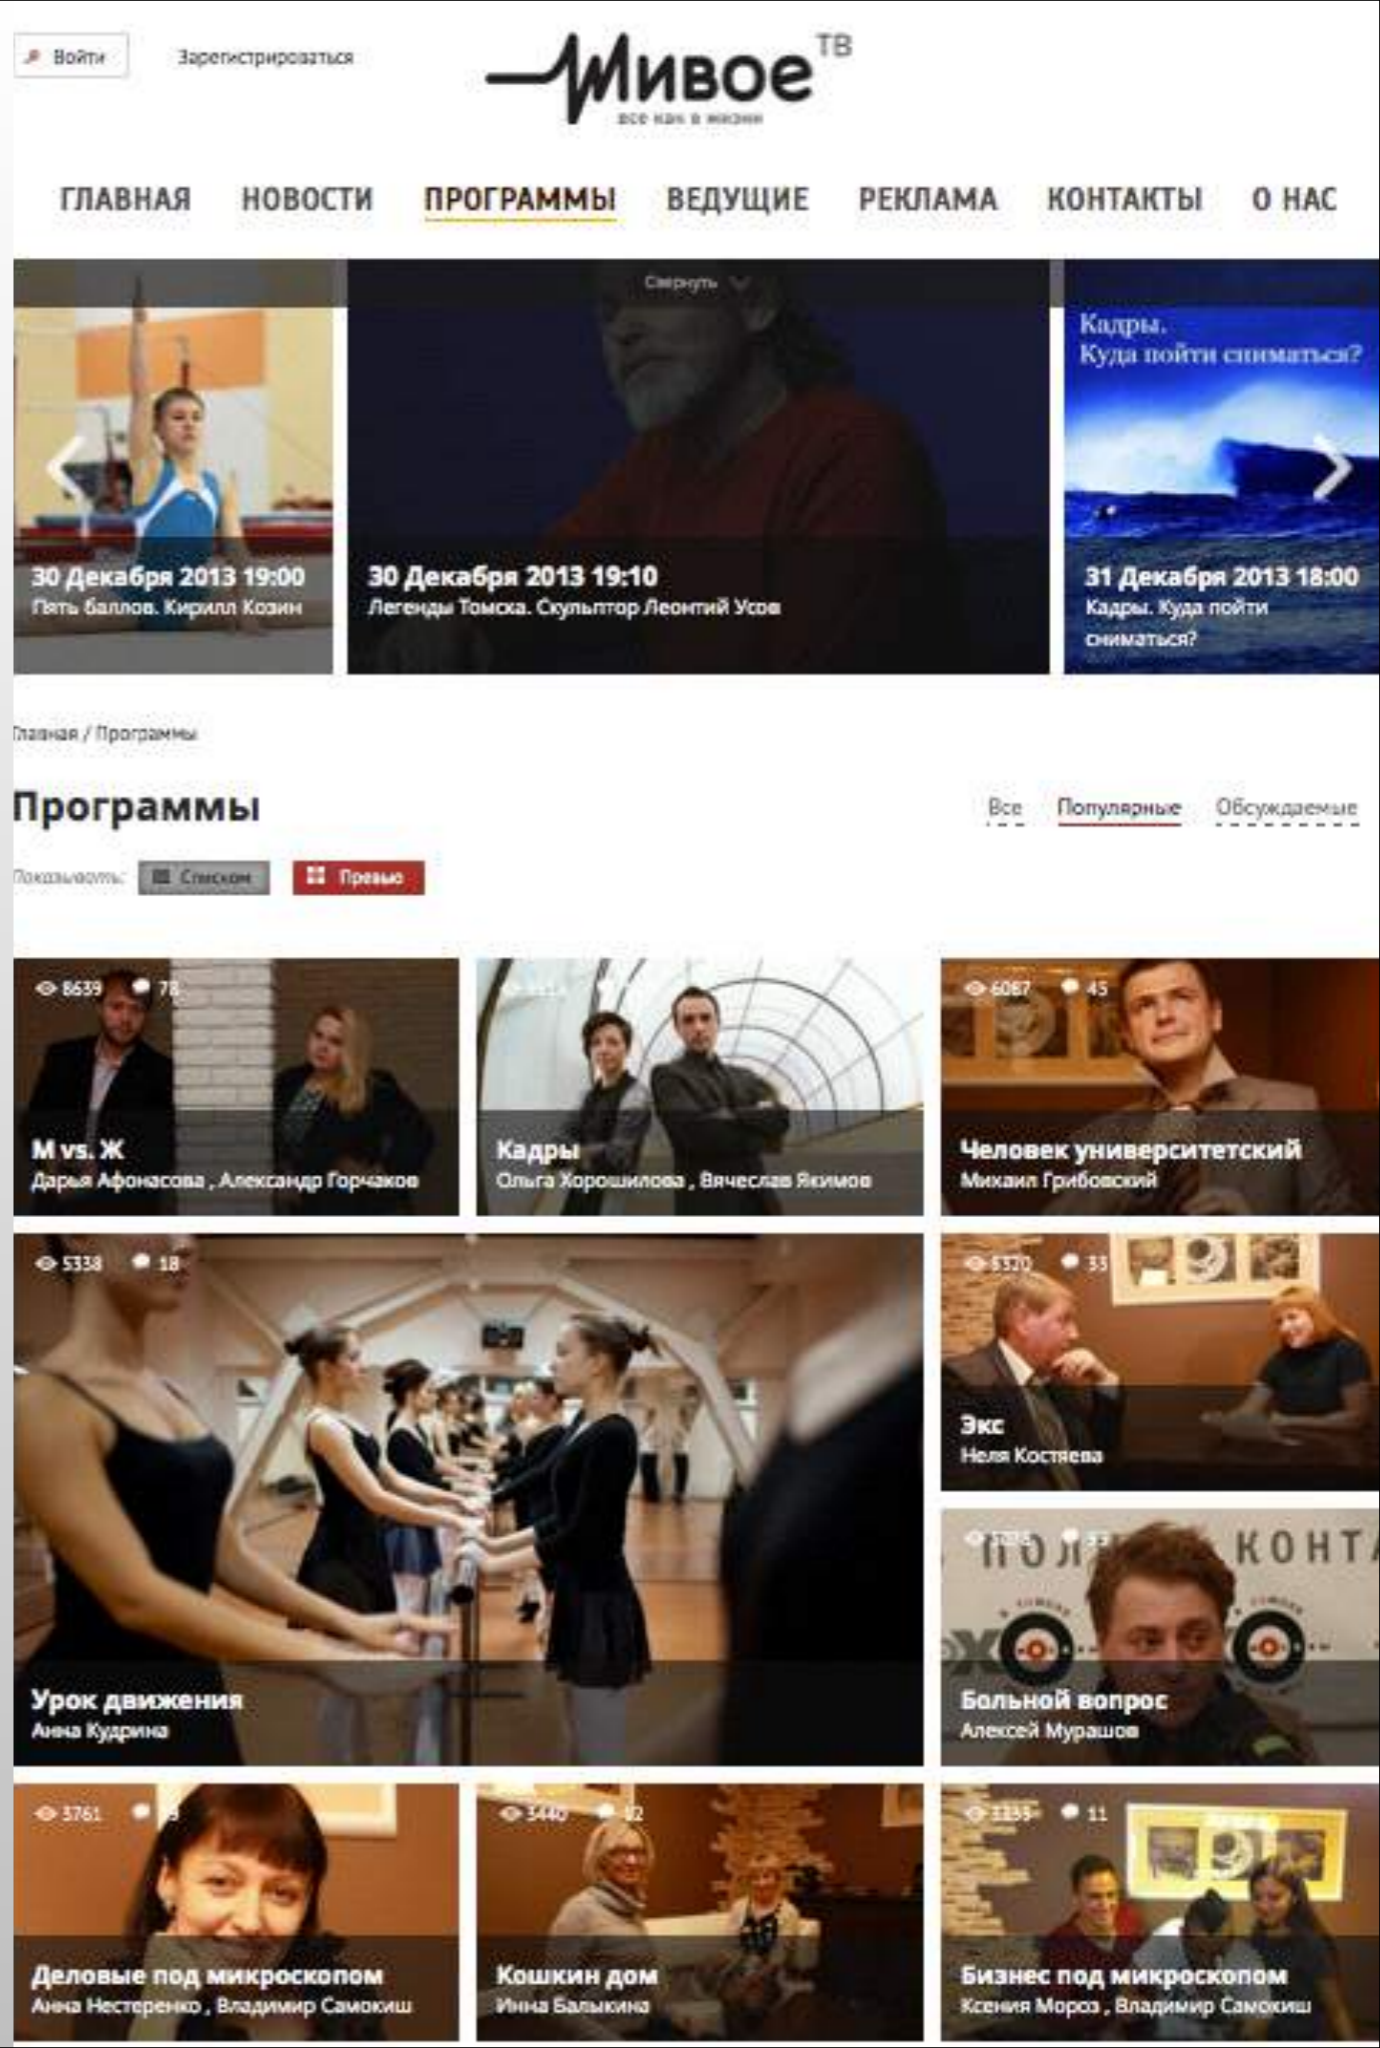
Войти Зарегистрироваться

Живое ТВ
все как в жизни

ГЛАВНАЯ НОВОСТИ ПРОГРАММЫ ВЕДУЩИЕ РЕКЛАМА КОНТАКТЫ О НАС

Свернуть

Кадры.
Куда пойти сниматься?

30 Декабря 2013 19:00
Пять баллов. Кирилл Козин

30 Декабря 2013 19:10
Легенды Томска. Скульптор Леонтий Усов

31 Декабря 2013 18:00
Кадры. Куда пойти сниматься?

Главная / Программы

Программы

Все Популярные Обсуждаемые

Показывать: Списком Превью

8639 78
М vs. Ж
Дарья Афонасова , Александр Горчаков

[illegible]
Кадры
Ольга Хорошилова , Вячеслав Якимов

6087 45
Человек университетский
Михаил Грибовский

5338 18
Урок движения
Анна Кудрина

5320 33
Экс
Неля Костяева

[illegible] 33
Больной вопрос
Алексей Мурашов

3761 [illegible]
Деловые под микроскопом
Анна Нестеренко , Владимир Самокиш

3440 12
Кошкин дом
Инна Балыкина

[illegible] 11
Бизнес под микроскопом
Ксения Мороз , Владимир Самокиш